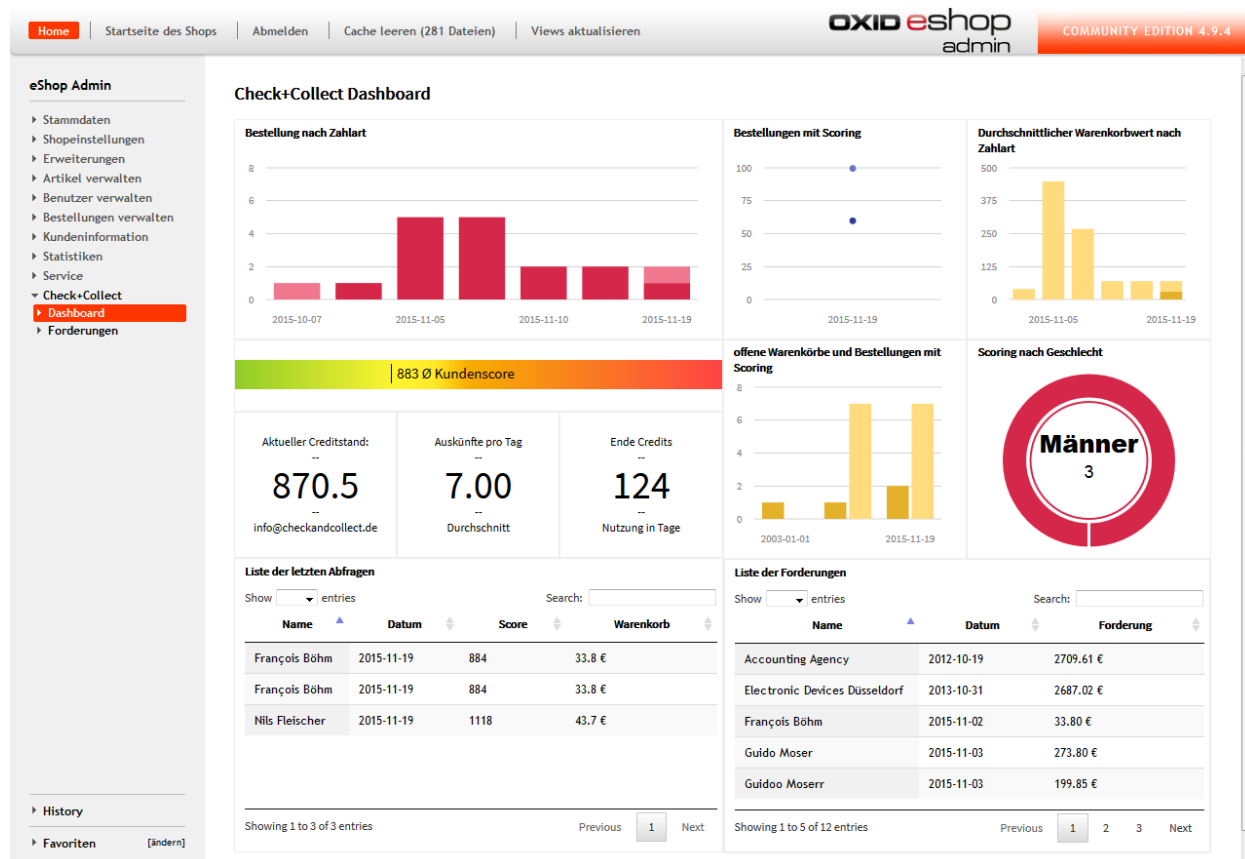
Home | Startseite des Shops | Abmelden | Cache leeren (281 Dateien) | Views aktualisieren

OXID eshop admin

COMMUNITY EDITION 4.9.4

eShop Admin

- Stammdaten
- Shopeinstellungen
- Erweiterungen
- Artikel verwalten
- Benutzer verwalten
- Bestellungen verwalten
- Kundeninformation
- Statistiken
- Service
- Check+Collect
  - Dashboard
  - Forderungen

History

Favoriten [ändern]

Check+Collect Dashboard

Bestellung nach Zahlart

8
6
4
2
0

2015-10-07 2015-11-05 2015-11-10 2015-11-19

Bestellungen mit Scoring

100
75
50
25
0

2015-11-19

Durchschnittlicher Warenkorbwert nach Zahlart

500
375
250
125
0

2015-11-05 2015-11-19

883 Ø Kundenscore

offene Warenkörbe und Bestellungen mit Scoring

8
6
4
2
0

2003-01-01 2015-11-19

Scoring nach Geschlecht

Männer
3

Aktueller Creditstand:
--
870.5
--
info@checkandcollect.de

Auskünfte pro Tag
--
7.00
--
Durchschnitt

Ende Credits
--
124
--
Nutzung in Tage

Liste der letzten Abfragen

Show entries

Search:

| Name | Datum | Score | Warenkorb |
|---|---|---|---|
| François Böhm | 2015-11-19 | 884 | 33.8 € |
| François Böhm | 2015-11-19 | 884 | 33.8 € |
| Nils Fleischer | 2015-11-19 | 1118 | 43.7 € |

Showing 1 to 3 of 3 entries

Previous 1 Next

Liste der Forderungen

Show entries

Search:

| Name | Datum | Forderung |
|---|---|---|
| Accounting Agency | 2012-10-19 | 2709.61 € |
| Electronic Devices Düsseldorf | 2013-10-31 | 2687.02 € |
| François Böhm | 2015-11-02 | 33.80 € |
| Guido Moser | 2015-11-03 | 273.80 € |
| Guidoo Moserr | 2015-11-03 | 199.85 € |

Showing 1 to 5 of 12 entries

Previous 1 2 3 Next